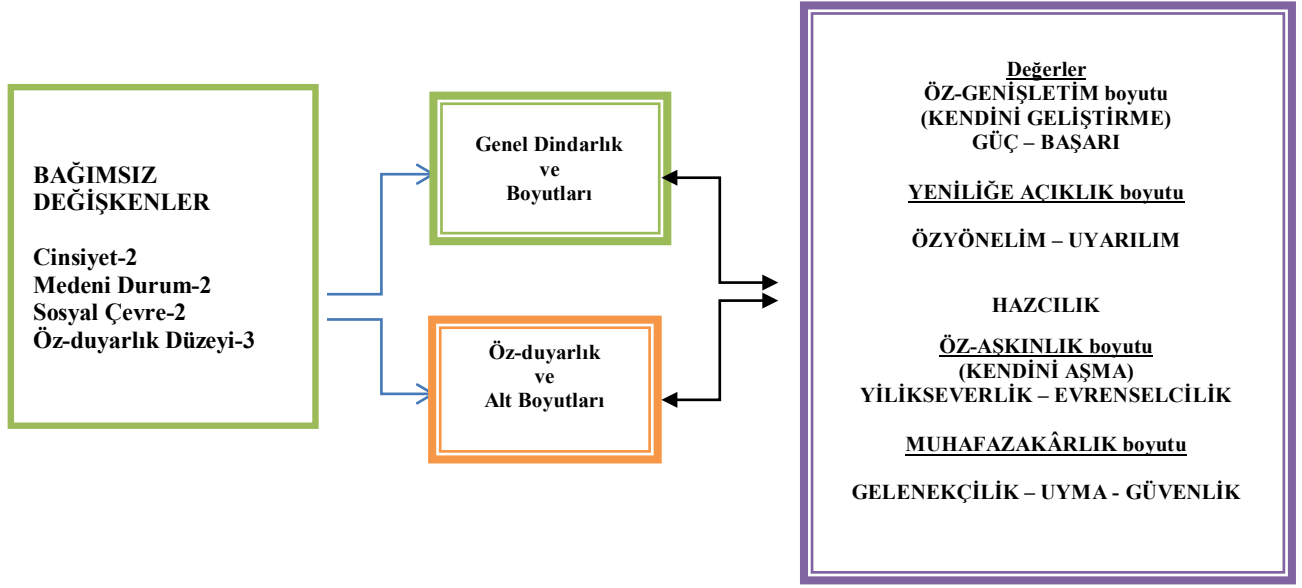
BAĞIMSIZ DEĞİŞKENLER

Cinsiyet-2
Medeni Durum-2
Sosyal Çevre-2
Öz-duyarlık Düzeyi-3

Genel Dindarlık ve Boyutları

Öz-duyarlık ve Alt Boyutları

Değerler
ÖZ-GENİŞLETİM boyutu
(KENDİNİ GELİŞTİRME)
GÜÇ – BAŞARI

YENİLİĞE AÇIKLIK boyutu

ÖZYÖNELİM – UYARILIM

HAZCILIK

ÖZ-AŞKINLIK boyutu
(KENDİNİ AŞMA)
YİLİKSEVERLİK – EVRENSELCİLİK

MUHAFAZAKÂRLIK boyutu

GELENEKÇİLİK – UYMA - GÜVENLİK